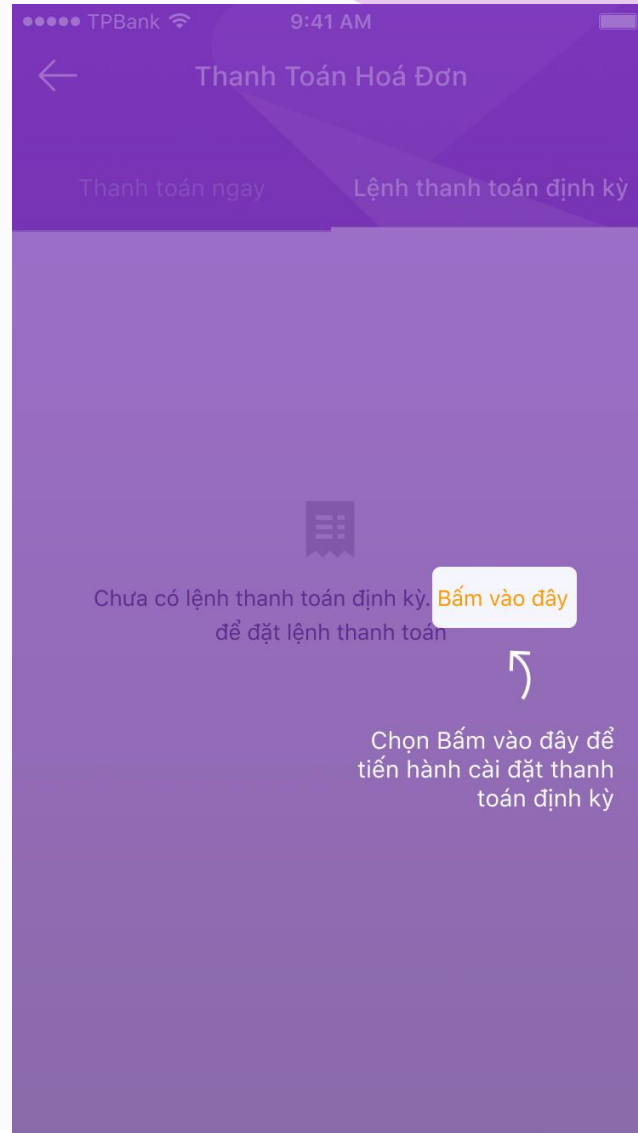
●●●●● TPBank 9:41 AM

Thanh Toán Hoá Đơn

Thanh toán ngay

Lệnh thanh toán định kỳ

Chưa có lệnh thanh toán định kỳ. Bấm vào đây để đặt lệnh thanh toán

Chọn Bấm vào đây để tiến hành cài đặt thanh toán định kỳ